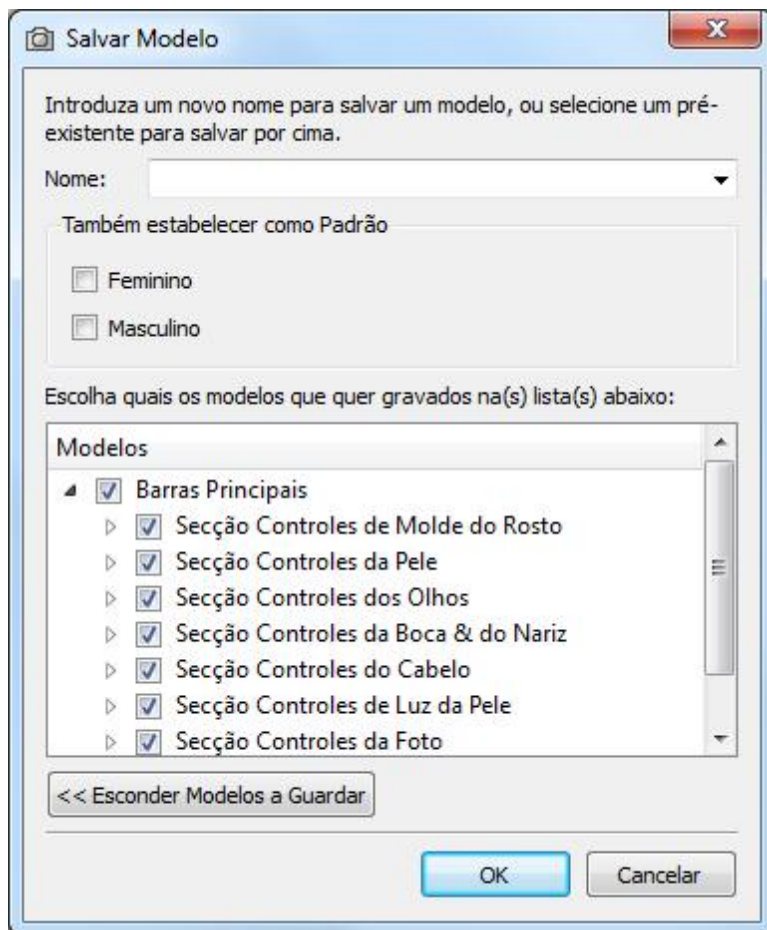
Salvar Modelo

Introduza um novo nome para salvar um modelo, ou selecione um pré-existente para salvar por cima.

Nome:

Também estabelecer como Padrão

Feminino

Masculino

Escolha quais os modelos que quer gravados na(s) lista(s) abaixo:

Modelos

Barras Principais

Secção Controles de Molde do Rosto

Secção Controles da Pele

Secção Controles dos Olhos

Secção Controles da Boca & do Nariz

Secção Controles do Cabelo

Secção Controles de Luz da Pele

Secção Controles da Foto

<< Esconder Modelos a Guardar

OK

Cancelar